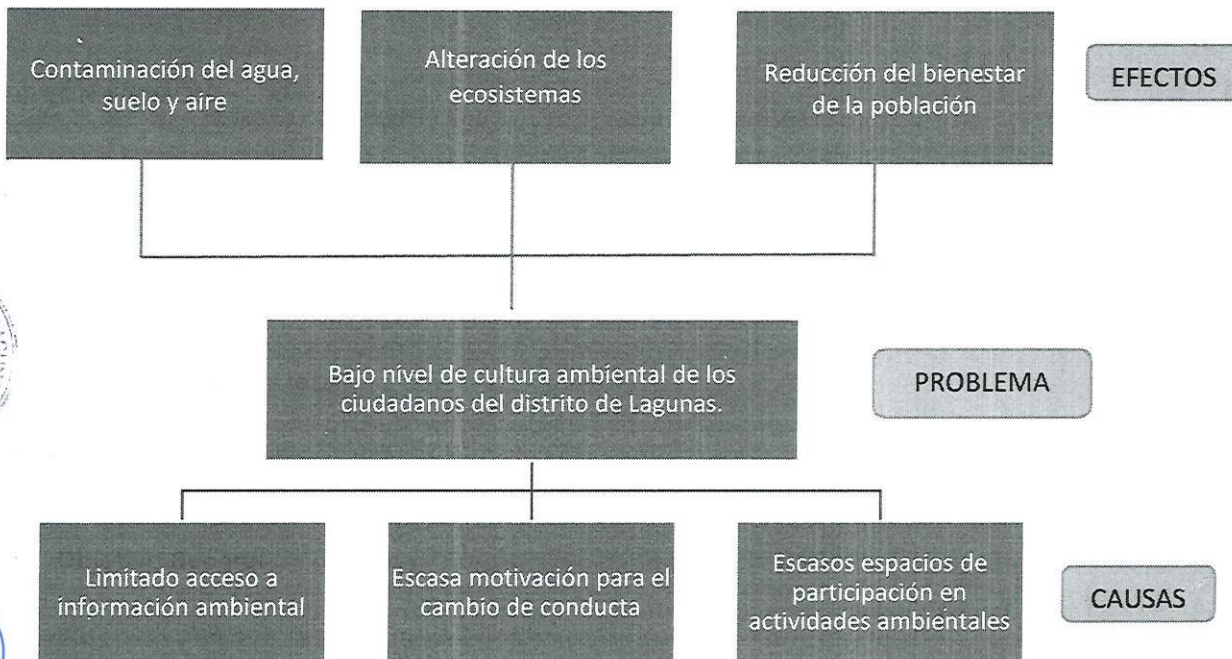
Contaminación del agua, suelo y aire

Alteración de los ecosistemas

Reducción del bienestar de la población

EFECTOS

Bajo nivel de cultura ambiental de los ciudadanos del distrito de Lagunas.

PROBLEMA

Limitado acceso a información ambiental

Escasa motivación para el cambio de conducta

Escasos espacios de participación en actividades ambientales

CAUSAS